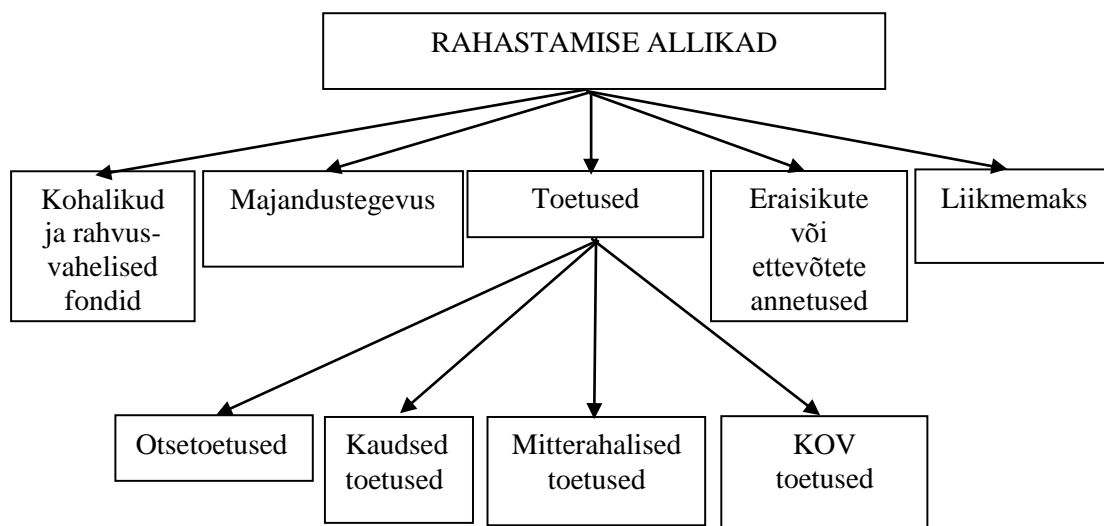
RAHASTAMISE ALLIKAD

Kohalikud ja rahvusvahelised fondid

Majandustegevus

Toetused

Eraisikute või ettevõtete annetused

Liikmemaks

Otsetoetused

Kaudsed toetused

Mitterahalised toetused

KOV toetused